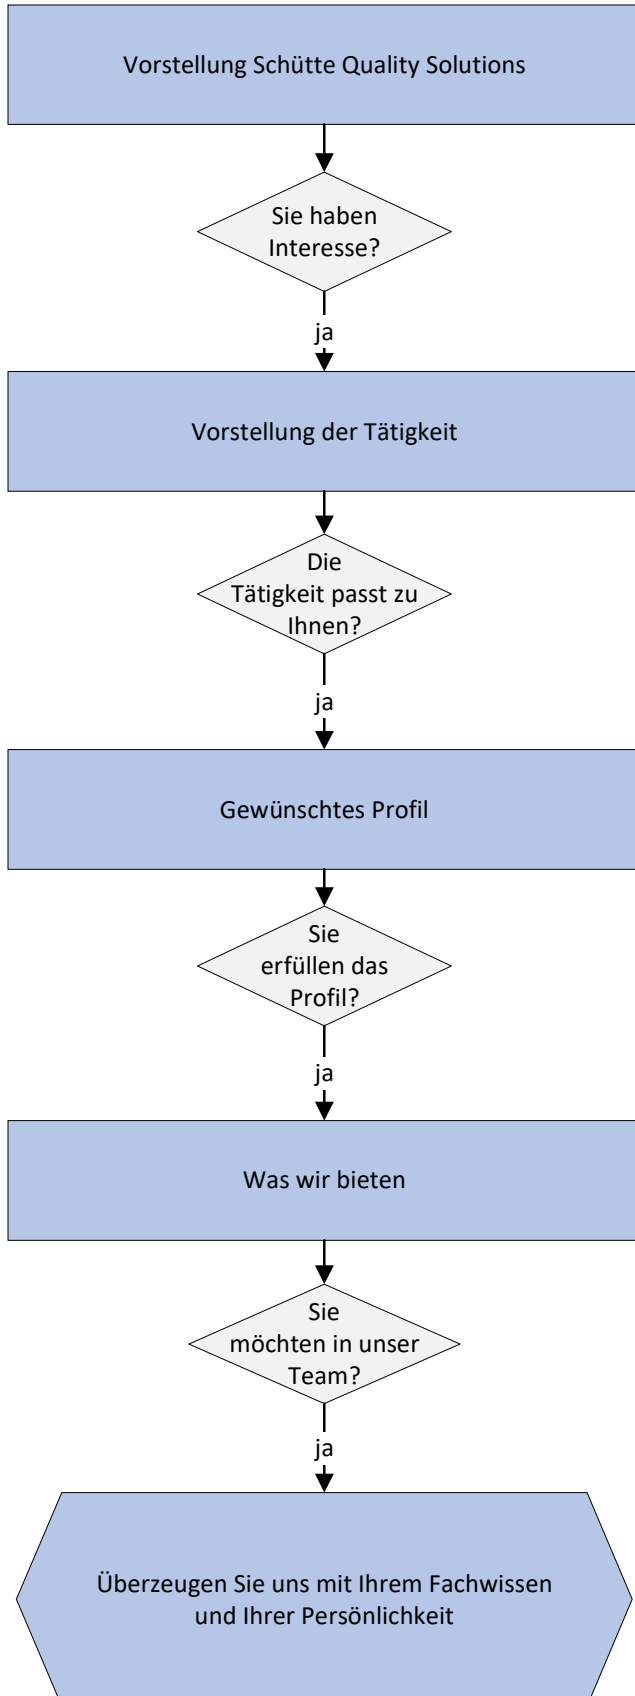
Vorstellung Schütte Quality Solutions

Sie haben Interesse?

ja

Vorstellung der Tätigkeit

Die Tätigkeit passt zu Ihnen?

ja

Gewünschtes Profil

Sie erfüllen das Profil?

ja

Was wir bieten

Sie möchten in unser Team?

ja

Überzeugen Sie uns mit Ihrem Fachwissen und Ihrer Persönlichkeit